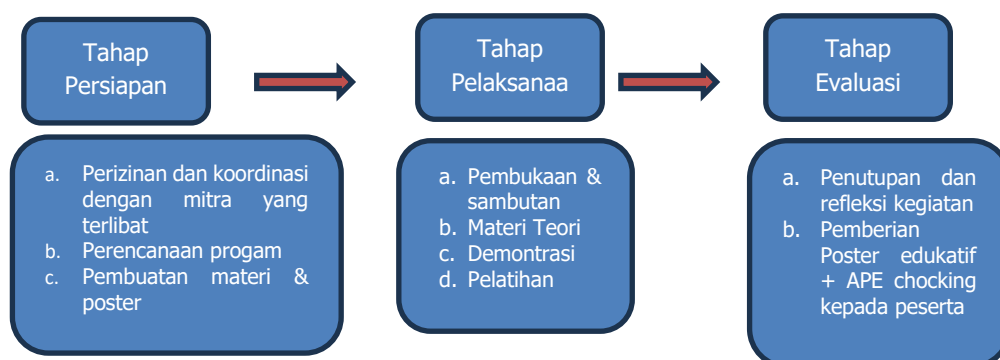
Tahap Persiapan

a. Perizinan dan koordinasi dengan mitra yang terlibat
b. Perencanaan progam
c. Pembuatan materi & poster

Tahap Pelaksanaa

a. Pembukaan & sambutan
b. Materi Teori
c. Demontrasi
d. Pelatihan

Tahap Evaluasi

a. Penutupan dan refleksi kegiatan
b. Pemberian Poster edukatif + APE chocking kepada peserta